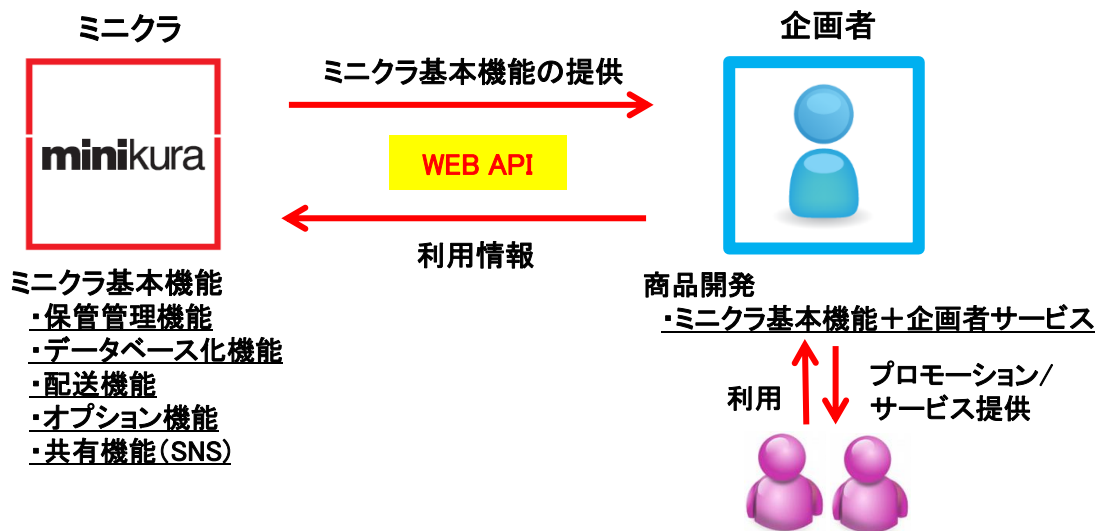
ミニクラ

minikura

ミニクラ基本機能の提供

WEB API

利用情報

企画者

ミニクラ基本機能
・保管管理機能
・データベース化機能
・配送機能
・オプション機能
・共有機能(SNS)

商品開発
・ミニクラ基本機能＋企画者サービス

利用

プロモーション/
サービス提供